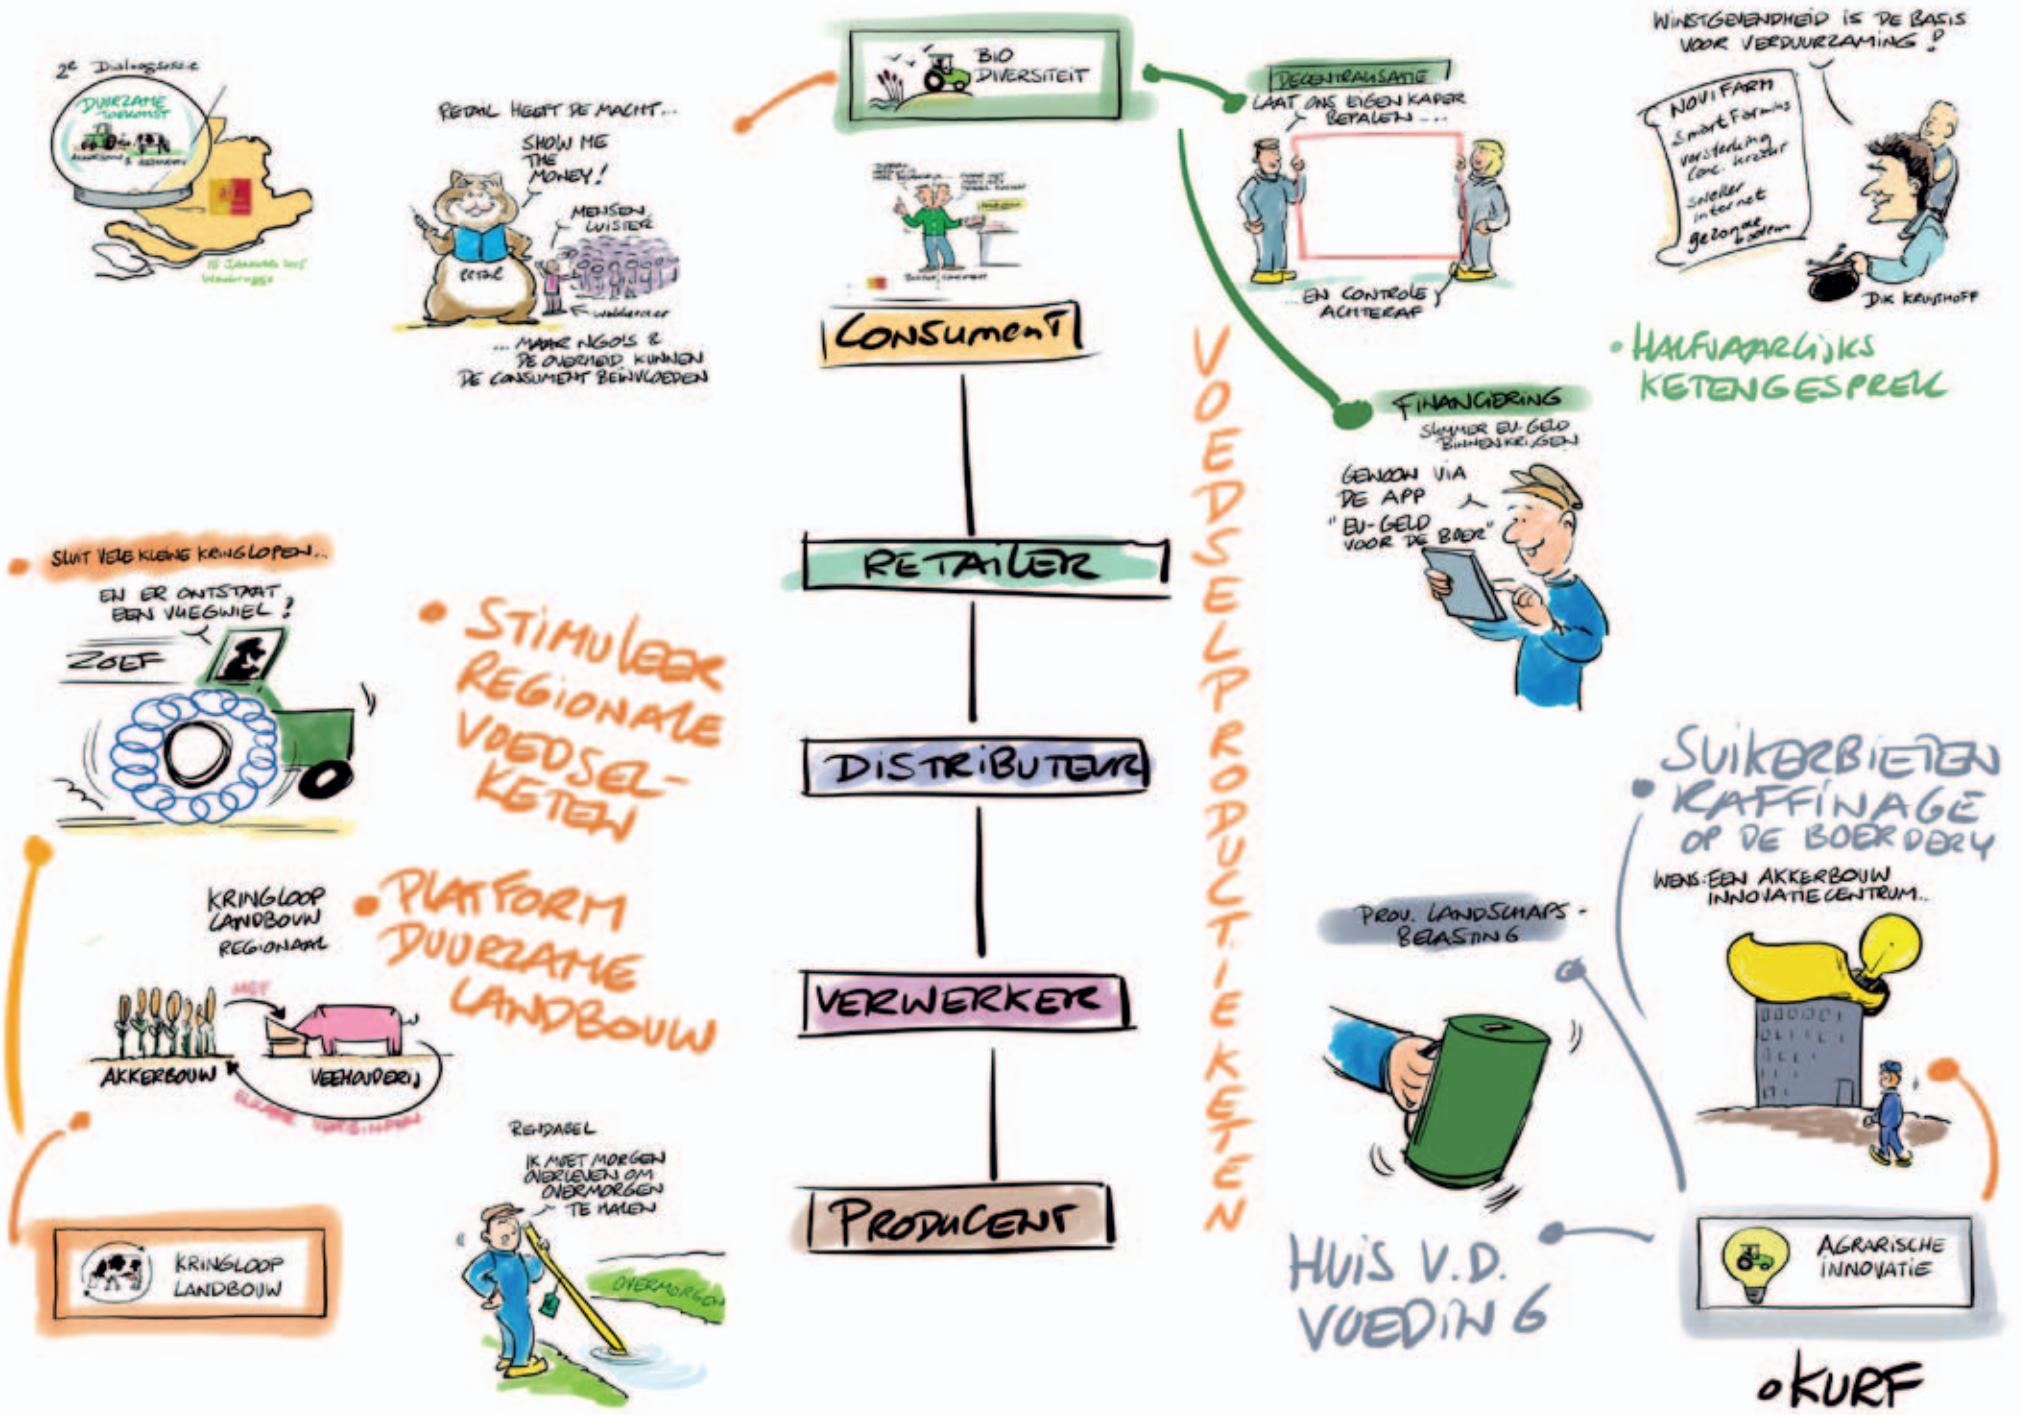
2e Dialoogsessie
DUURZAME TOEKOMST
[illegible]
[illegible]

RETAIL HEEFT DE MACHT...
SHOW ME THE MONEY!
MENSEN LUISTER
RETAIL
... MAAR NGO'S & DE OVERHEID KUNNEN DE CONSUMENT BEÏNVLOEDEN

BIO DIVERSITEIT

DECENTRALISATIE
LAAT ONS EIGEN KAPER BETALEN...
... EN CONTROLE ACHTERAF

WINSTGEVENDHEID IS DE BASIS VOOR VERDUURZAMING!
NOVIFARM
Smart Farming
versterking
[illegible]
sneller internet
gezonde bodem
DIK KRUITHOFF

• HALFJAARLIJKS KETENGESPREK

CONSUMENT
RETAILER
DISTRIBUTEUR
VERWERKER
PRODUCENT

VOEDSELPRODUCTIEKETEN

FINANCIERING
SLIMMER EU-GELD BINNENKRIJGEN
GEWOON VIA DE APP
"EU-GELD VOOR DE BOER"

SLUIT VELE KLEINE KRINGLOPEN...
EN ER ONTSTAAT EEN VLIEGWIEL!
ZOEF

• STIMULEER REGIONALE VOEDSELKETEN

• PLATFORM DUURZAME LANDBOUW

KRINGLOOP LANDBOUW REGIONAAL
MEST
AKKERBOUW
VEEHOUDERIJ
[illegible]

KRINGLOOP LANDBOUW

REINDABEL
IK MOET MORGEN OVERLEVEN OM OVERMORGEN TE HALEN
OVERMORGEN

• SUIKERBIETEN RAFFINAGE OP DE BOERDERIJ
WENS: EEN AKKERBOUW INNOVATIE CENTRUM..

PROV. LANDSCHAPS-BELASTING

HUIS V.D. VOEDING

AGRARISCHE INNOVATIE

©KURF